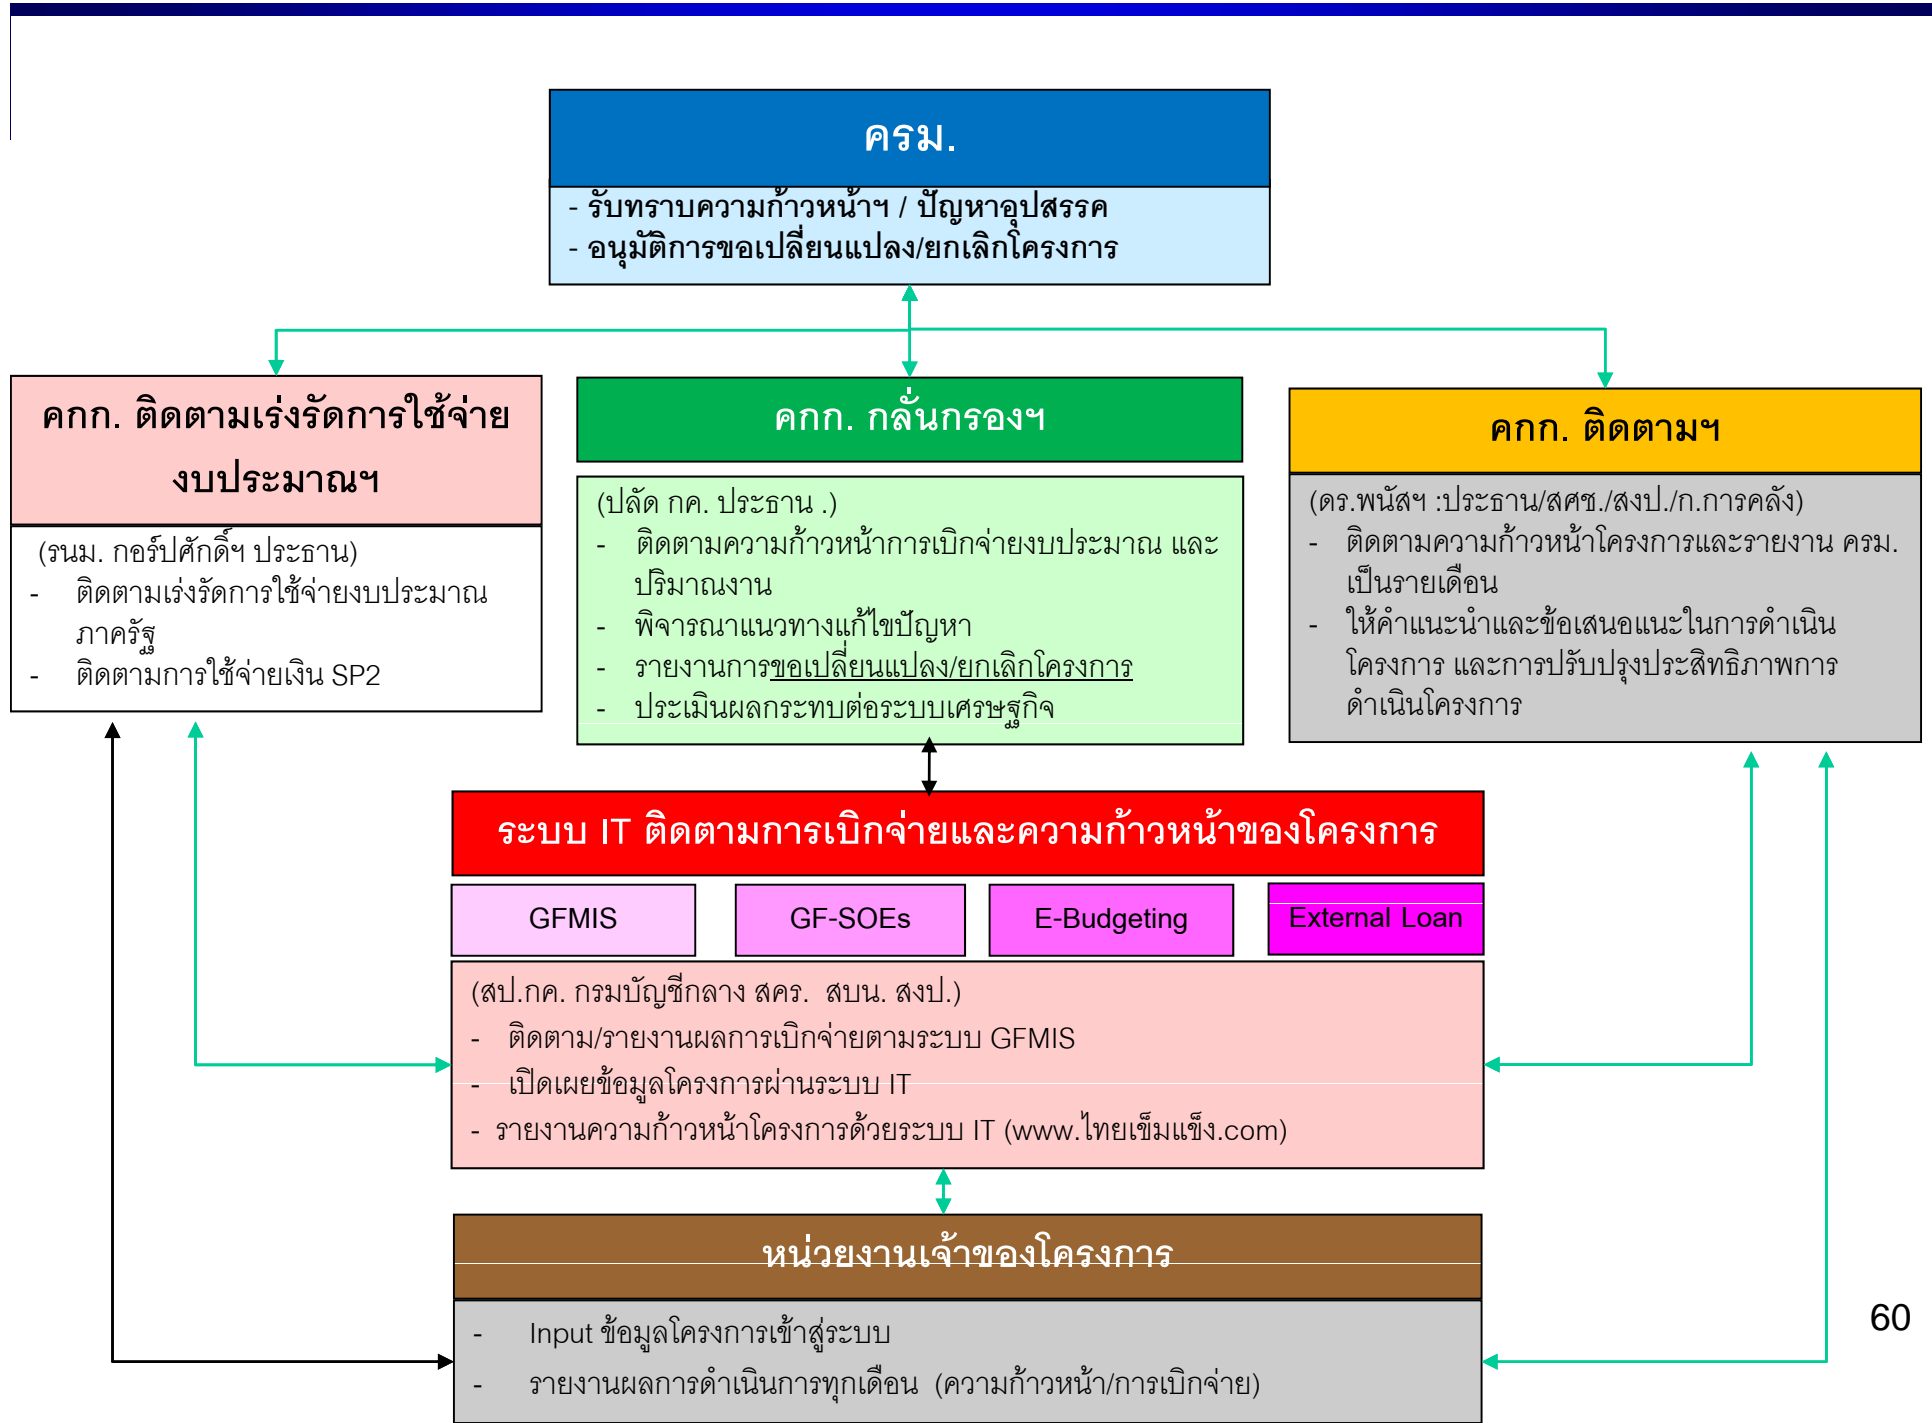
ครม.

- รับทราบความก้าวหน้าฯ / ปัญหาอุปสรรค
- อนุมัติการขอเปลี่ยนแปลง/ยกเลิกโครงการ

คกก. ติดตามเร่งรัดการใช้จ่ายงบประมาณฯ

(รนม. กอร์ปศักดิ์ฯ ประธาน)
- ติดตามเร่งรัดการใช้จ่ายงบประมาณภาครัฐ
- ติดตามการใช้จ่ายเงิน SP2

คกก. กลั่นกรองฯ

(ปลัด กค. ประธาน .)
- ติดตามความก้าวหน้าการเบิกจ่ายงบประมาณ และปริมาณงาน
- พิจารณาแนวทางแก้ไขปัญหา
- รายงานการขอเปลี่ยนแปลง/ยกเลิกโครงการ
- ประเมินผลกระทบต่อระบบเศรษฐกิจ

คกก. ติดตามฯ

(ดร.พนัสฯ :ประธาน/สศช./สงป./ก.การคลัง)
- ติดตามความก้าวหน้าโครงการและรายงาน ครม. เป็นรายเดือน
- ให้คำแนะนำและข้อเสนอแนะในการดำเนินโครงการ และการปรับปรุงประสิทธิภาพการดำเนินโครงการ

ระบบ IT ติดตามการเบิกจ่ายและความก้าวหน้าของโครงการ

GFMIS

GF-SOEs

E-Budgeting

External Loan

(สป.กค. กรมบัญชีกลาง สคร. สบน. สงป.)
- ติดตาม/รายงานผลการเบิกจ่ายตามระบบ GFMIS
- เปิดเผยข้อมูลโครงการผ่านระบบ IT
- รายงานความก้าวหน้าโครงการด้วยระบบ IT (www.ไทยเข้มแข็ง.com)

หน่วยงานเจ้าของโครงการ

- Input ข้อมูลโครงการเข้าสู่ระบบ
- รายงานผลการดำเนินการทุกเดือน (ความก้าวหน้า/การเบิกจ่าย)

60